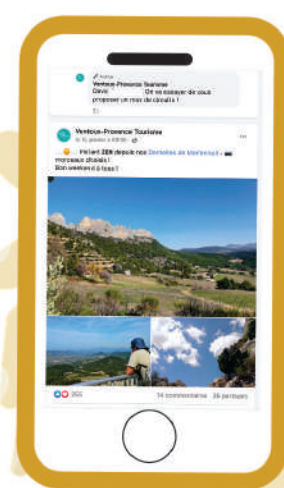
Auteur
Ventoux-Provence Tourisme
Dans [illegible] On va essayer de vous proposer un max de circuits !

Ventoux-Provence Tourisme
le 15 janvier à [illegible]

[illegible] l'instant 2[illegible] depuis nos Dentelles de Montmirail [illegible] morceaux choisis !
Bon weekend à tous !

255
14 commentaires 26 partages